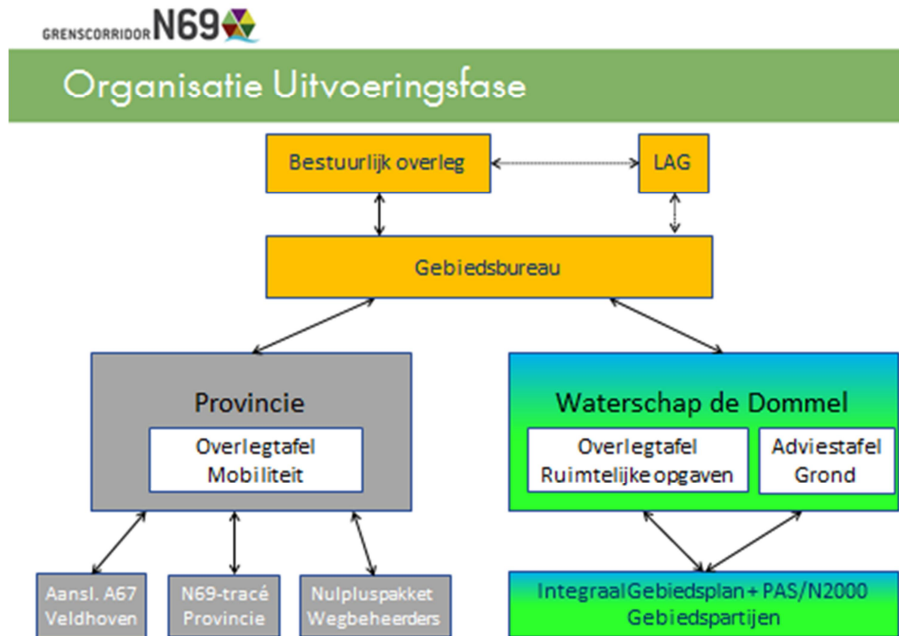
GRENSCORRIDOR N69

Organisatie Uitvoeringsfase

Bestuurlijk overleg

LAG

Gebiedsbureau

Provincie

Overlegtafel Mobiliteit

Waterschap de Dommel

Overlegtafel Ruimtelijke opgaven

Adviestafel Grond

Aansl. A67 Veldhoven

N69-tracé Provincie

Nulpluspakket Wegbeheerders

Integraal Gebiedsplan + PAS/N2000 Gebiedspartijen